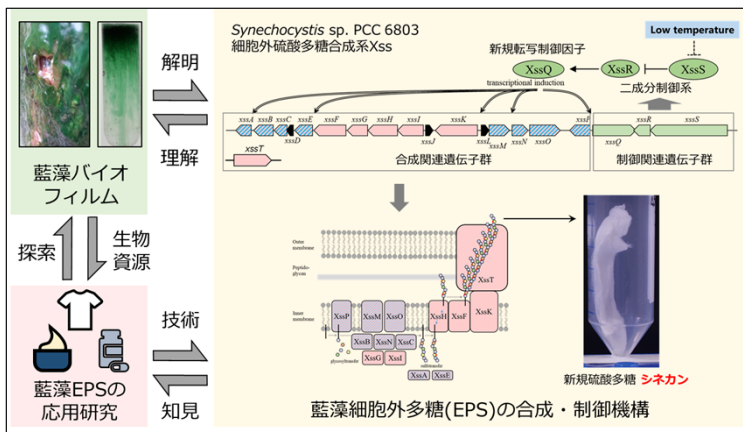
解明

理解

藍藻バイオフィルム

探索

生物資源

技術

知見

藍藻EPSの応用研究

Synechocystis sp. PCC 6803
細胞外硫酸多糖合成系Xss

Low temperature

新規転写制御因子

XssQ

XssR

XssS

transcriptional induction

二成分制御系

xssA xssB xssC xssD xssE xssF xssG xssH xssI xssJ xssK xssL xssM xssN xssO xssP

xssQ xssR xssS

xssT

合成関連遺伝子群

制御関連遺伝子群

Outer membrane

Peptidoglycan

Inner membrane

XssT

XssP

XssM

XssO

XssH

XssF

XssK

XssB

XssN

XssC

XssG

XssI

XssA

XssE

新規硫酸多糖 シネカン

藍藻細胞外多糖(EPS)の合成・制御機構